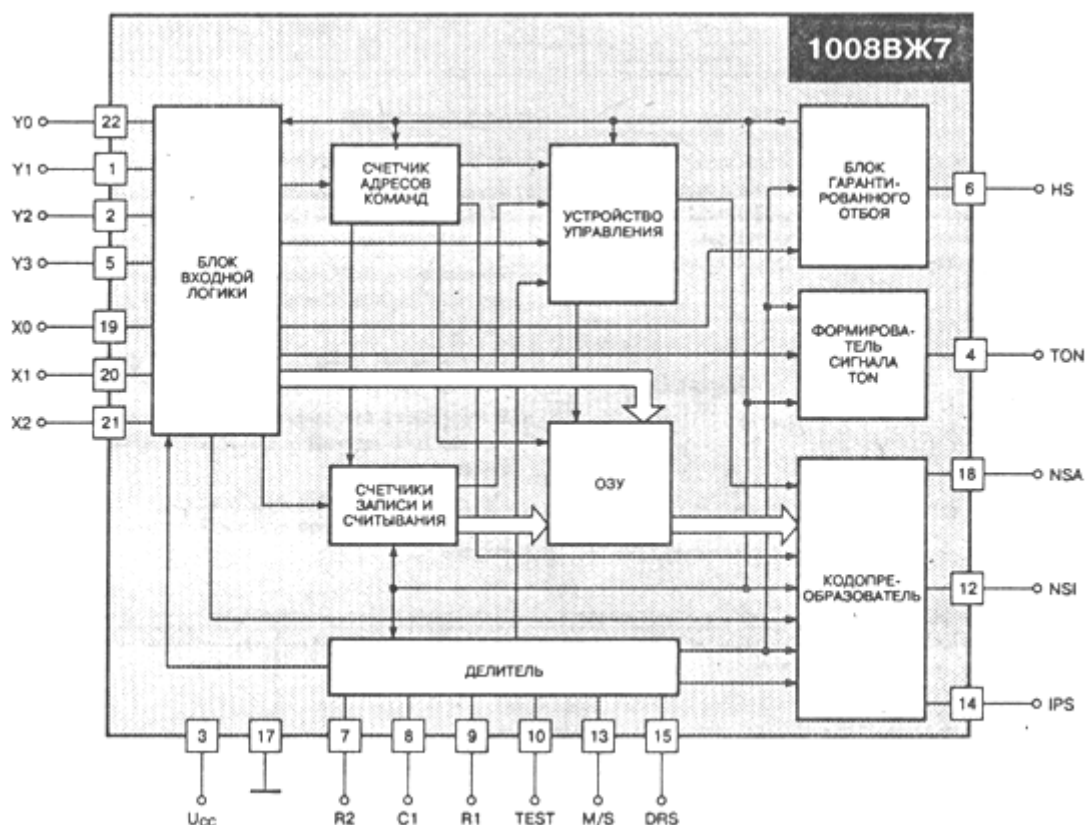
1008ВЖ7

Y0 22
Y1 1
Y2 2
Y3 5
X0 19
X1 20
X2 21

БЛОК ВХОДНОЙ ЛОГИКИ

СЧЕТЧИК АДРЕСОВ КОМАНД

УСТРОЙСТВО УПРАВЛЕНИЯ

БЛОК ГАРАНТИРОВАННОГО ОТБОЯ

6 HS

ФОРМИРОВАТЕЛЬ СИГНАЛА TON

4 TON

СЧЕТЧИКИ ЗАПИСИ И СЧИТЫВАНИЯ

ОЗУ

18 NSA

КОДОПРЕОБРАЗОВАТЕЛЬ

12 NSI

ДЕЛИТЕЛЬ

14 IPS

3 17 7 8 9 10 13 15

Ucc R2 C1 R1 TEST M/S DRS